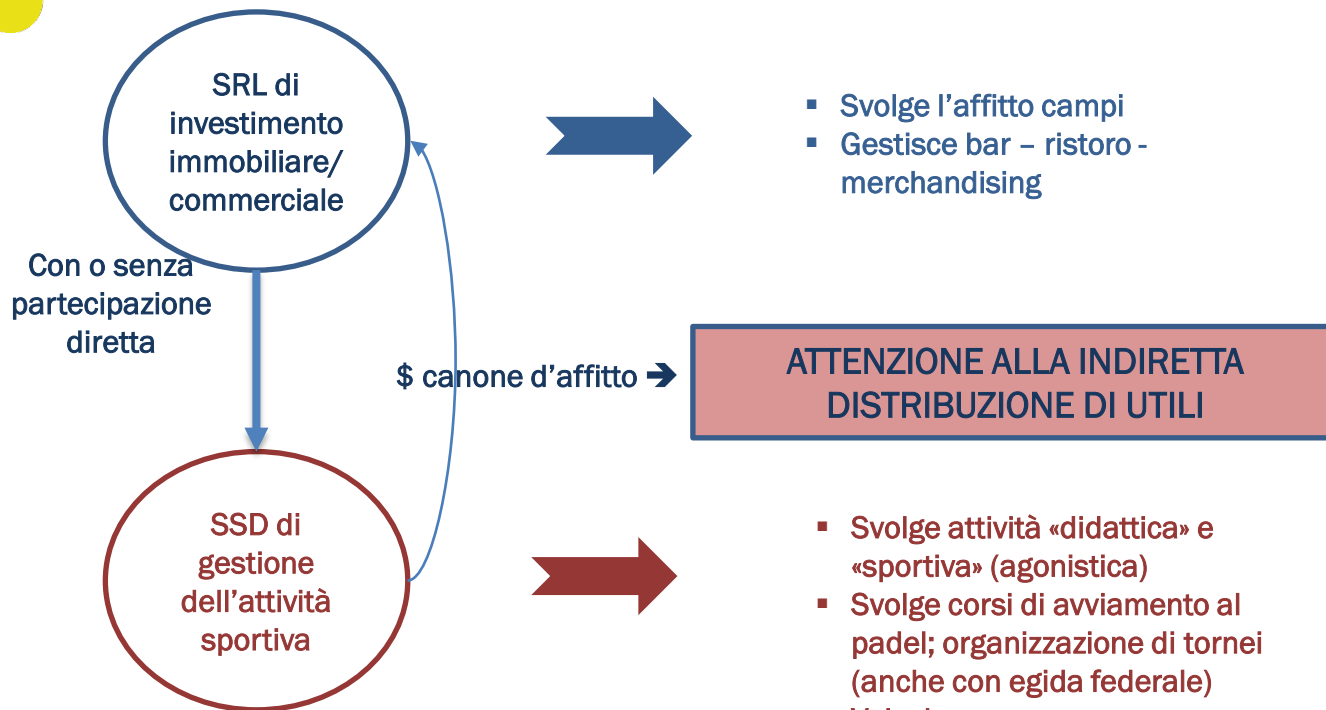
SRL di investimento immobiliare/ commerciale

- Svolge l'affitto campi
- Gestisce bar – ristoro - merchandising

Con o senza partecipazione diretta

$ canone d'affitto ➔

ATTENZIONE ALLA INDIRETTA DISTRIBUZIONE DI UTILI

SSD di gestione dell'attività sportiva

- Svolge attività «didattica» e «sportiva» (agonistica)
- Svolge corsi di avviamento al padel; organizzazione di tornei (anche con egida federale)

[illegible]